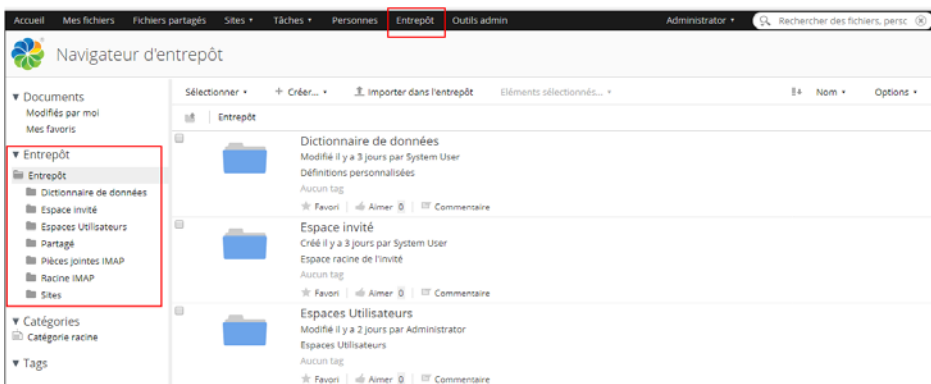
Accueil Mes fichiers Fichiers partagés Sites ▾ Tâches ▾ Personnes Entrepôt Outils admin Administrator ▾ Rechercher des fichiers, persc

Navigateur d'entrepôt

▾ Documents
Modifiés par moi
Mes favoris

▾ Entrepôt
Entrepôt
Dictionnaire de données
Espace invité
Espaces Utilisateurs
Partagé
Pièces jointes IMAP
Racine IMAP
Sites

▾ Catégories
Catégorie racine

▾ Tags

Sélectionner ▾ + Créer... ▾ Importer dans l'entrepôt Éléments sélectionnés... ▾ Nom ▾ Options ▾

Entrepôt

Dictionnaire de données
Modifié il y a 3 jours par System User
Définitions personnalisées
Aucun tag
Favori | Aimer 0 | Commentaire

Espace invité
Créé il y a 3 jours par System User
Espace racine de l'invité
Aucun tag
Favori | Aimer 0 | Commentaire

Espaces Utilisateurs
Modifié il y a 2 jours par Administrator
Espaces Utilisateurs
Aucun tag
Favori | Aimer 0 | Commentaire